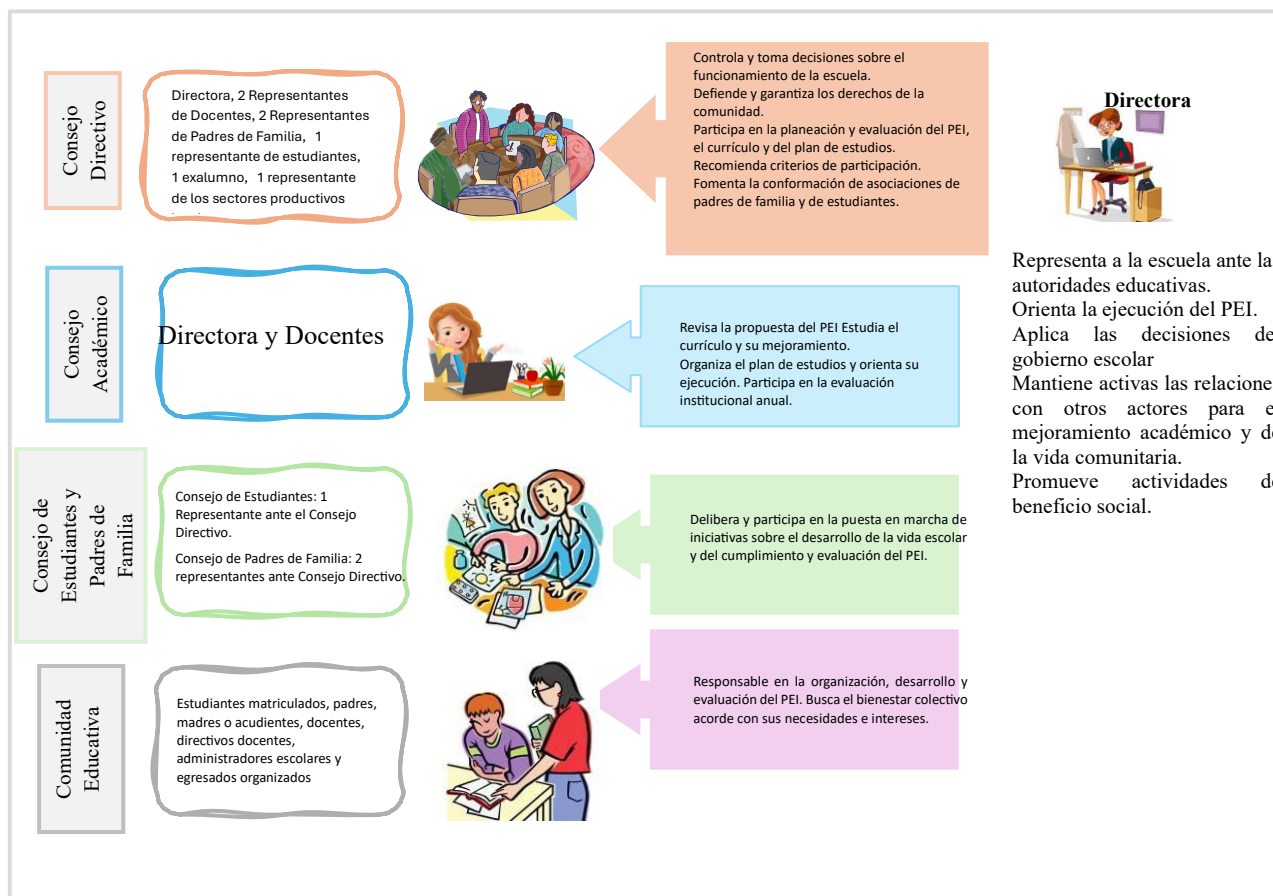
Consejo Directivo

Directora, 2 Representantes de Docentes, 2 Representantes de Padres de Familia, 1 representante de estudiantes, 1 exalumno, 1 representante de los sectores productivos

Controla y toma decisiones sobre el funcionamiento de la escuela.
Defiende y garantiza los derechos de la comunidad.
Participa en la planeación y evaluación del PEI, el currículo y del plan de estudios.
Recomienda criterios de participación.
Fomenta la conformación de asociaciones de padres de familia y de estudiantes.

Directora

Representa a la escuela ante la autoridades educativas.
Orienta la ejecución del PEI.
Aplica las decisiones de gobierno escolar
Mantiene activas las relacione con otros actores para e mejoramiento académico y de la vida comunitaria.
Promueve actividades de beneficio social.

Consejo Académico

Directora y Docentes

Revisa la propuesta del PEI Estudia el currículo y su mejoramiento.
Organiza el plan de estudios y orienta su ejecución. Participa en la evaluación institucional anual.

Consejo de Estudiantes y Padres de Familia

Consejo de Estudiantes: 1 Representante ante el Consejo Directivo.
Consejo de Padres de Familia: 2 representantes ante Consejo Directivo.

Delibera y participa en la puesta en marcha de iniciativas sobre el desarrollo de la vida escolar y del cumplimiento y evaluación del PEI.

Comunidad Educativa

Estudiantes matriculados, padres, madres o acudientes, docentes, directivos docentes, administradores escolares y egresados organizados

Responsable en la organización, desarrollo y evaluación del PEI. Busca el bienestar colectivo acorde con sus necesidades e intereses.